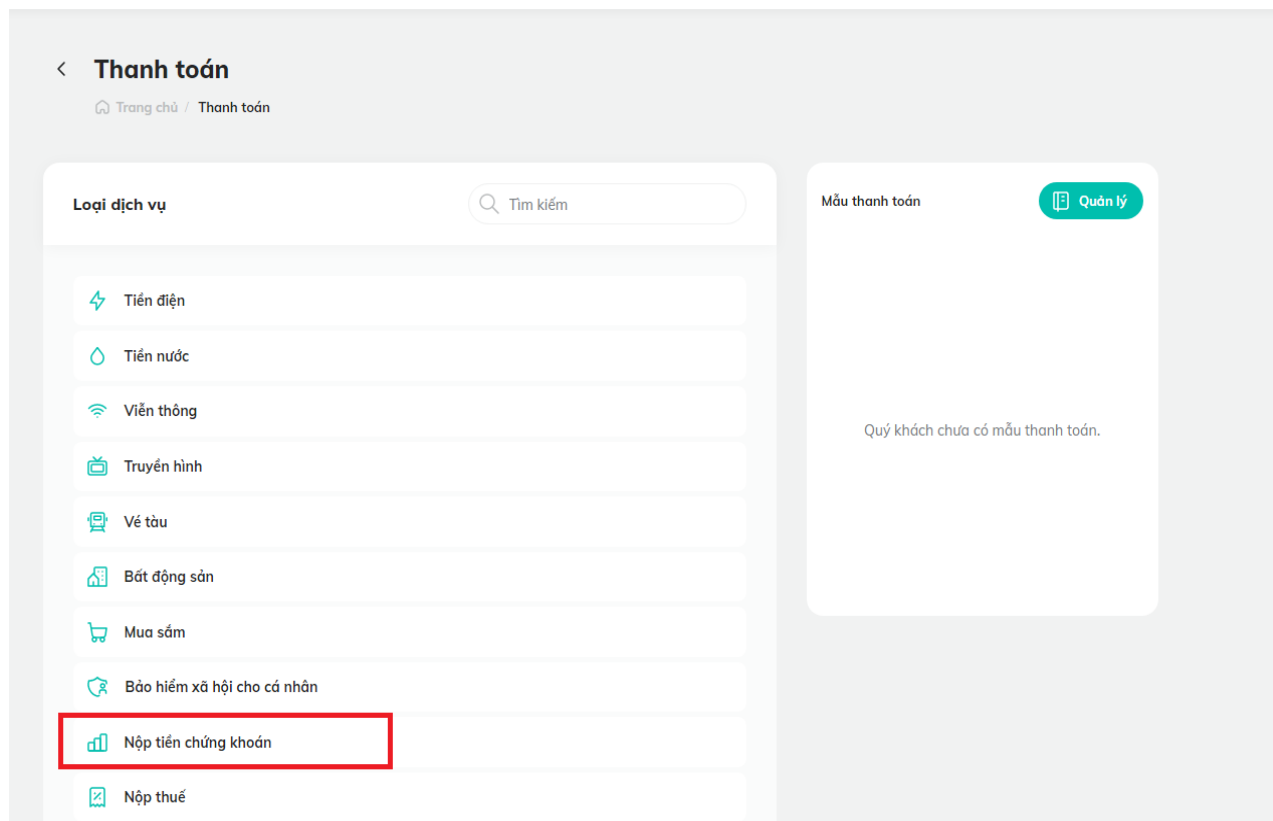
Thanh toán

Trang chủ / Thanh toán

Loại dịch vụ

Tìm kiếm

Tiền điện

Tiền nước

Viễn thông

Truyền hình

Vé tàu

Bất động sản

Mua sắm

Bảo hiểm xã hội cho cá nhân

Nộp tiền chứng khoán

Nộp thuế

Mẫu thanh toán

Quản lý

Quý khách chưa có mẫu thanh toán.